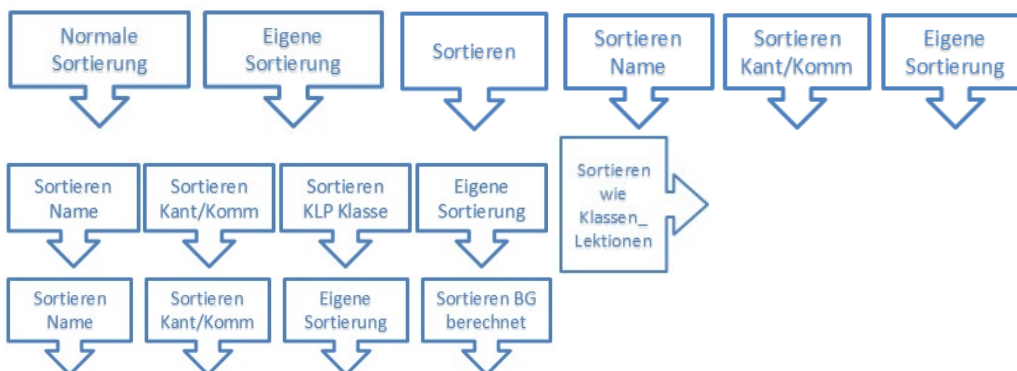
Normale Sortierung

Eigene Sortierung

Sortieren

Sortieren Name

Sortieren Kant/Komm

Eigene Sortierung

Sortieren wie Klassen_ Lektionen

Sortieren Name

Sortieren Kant/Komm

Sortieren KLP Klasse

Eigene Sortierung

Sortieren Name

Sortieren Kant/Komm

Eigene Sortierung

Sortieren BG berechnet